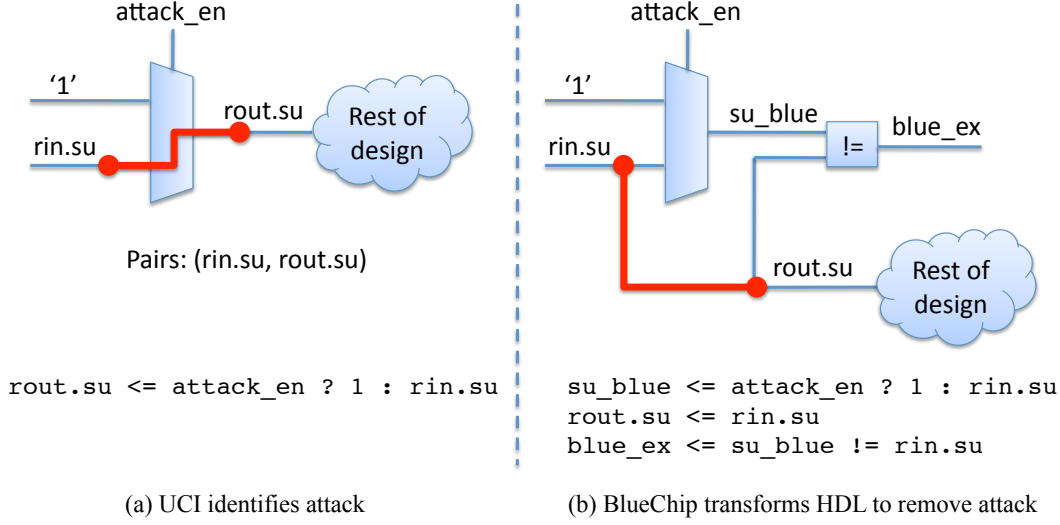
attack_en

'1'

rout.su

Rest of design

rin.su

Pairs: (rin.su, rout.su)

rout.su <= attack_en ? 1 : rin.su

(a) UCI identifies attack

attack_en

'1'

su_blue

!=

blue_ex

rin.su

rout.su

Rest of design

su_blue <= attack_en ? 1 : rin.su
rout.su <= rin.su
blue_ex <= su_blue != rin.su

(b) BlueChip transforms HDL to remove attack